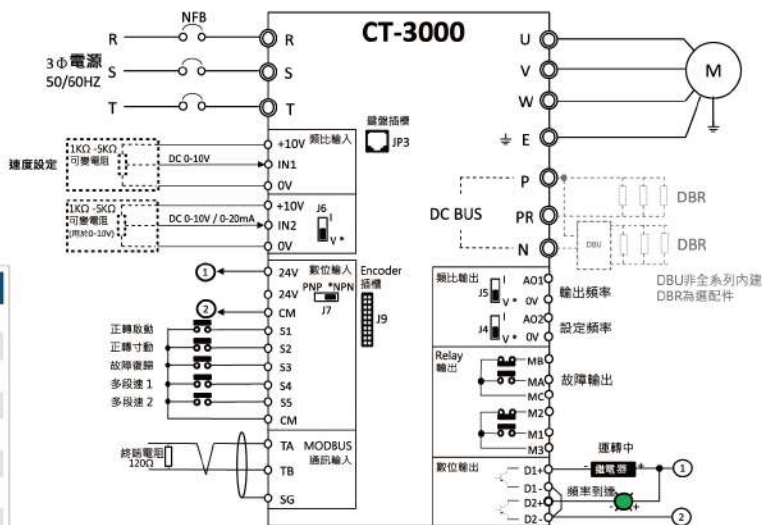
NFB
CT-3000
R
R
U
3Φ電源
S
S
V
M
50/60HZ
T
T
W
E
1KΩ -5KΩ
+10V
頻比輸入
鍵盤插槽
JP3
速度設定
可變電阻
DC 0-10V
IN1
0V
P
DBR
1KΩ -5KΩ
+10V
可變電阻
DC 0-10V / 0-20mA
IN2
J6
I
DC BUS
PR
(用於0-10V)
0V
V *
N
DBU
DBR
1
24V
數位輸入
Encoder
插槽
頻比輸出
A01
DBU非全系列內建
24V
PNP
*NPN
J5
I
輸出頻率
DBR為選配件
2
CM
J7
V *
0V
J9
S1
A02
正轉啟動
J4
I
設定頻率
正轉寸動
S2
V *
0V
故障復歸
S3
Relay
MB
多段速 1
S4
輸出
MA
故障輸出
多段速 2
S5
MC
CM
M2
M1
TA
MODBUS
終端電阻
通訊輸入
M3
120Ω
TB
運轉中
數位輸出
D1+
繼電器
1
D1-
頻率到達
D2+
SG
D2-
2